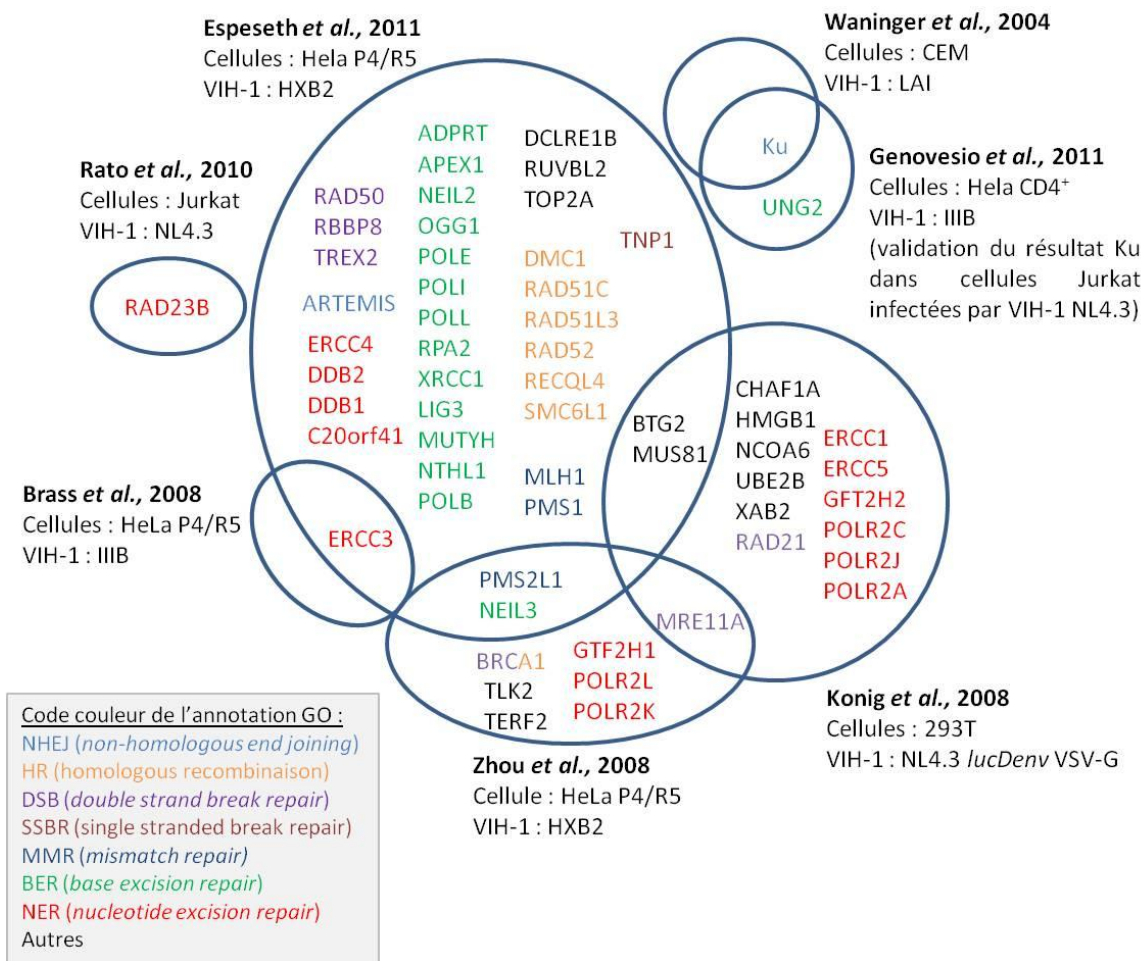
**Espeseth *et al.*, 2011**
Cellules : Hela P4/R5
VIH-1 : HXB2

**Waninger *et al.*, 2004**
Cellules : CEM
VIH-1 : LAI

**Rato *et al.*, 2010**
Cellules : Jurkat
VIH-1 : NL4.3

**Genovesio *et al.*, 2011**
Cellules : Hela CD4$^+$
VIH-1 : IIIB
(validation du résultat Ku dans cellules Jurkat infectées par VIH-1 NL4.3)

Ku
UNG2

RAD23B

RAD50
RBBP8
TREX2
ARTEMIS
ERCC4
DDB2
DDB1
C20orf41

ADPRT
APEX1
NEIL2
OGG1
POLE
POLI
POLL
RPA2
XRCC1
LIG3
MUTYH
NTHL1
POLB

DCLRE1B
RUVBL2
TOP2A

TNP1

DMC1
RAD51C
RAD51L3
RAD52
RECQL4
SMC6L1

MLH1
PMS1

BTG2
MUS81

CHAF1A
HMGB1
NCOA6
UBE2B
XAB2
RAD21

ERCC1
ERCC5
GFT2H2
POLR2C
POLR2J
POLR2A

**Brass *et al.*, 2008**
Cellules : HeLa P4/R5
VIH-1 : IIIB

ERCC3

PMS2L1
NEIL3

MRE11A

BRCA1
TLK2
TERF2

GTF2H1
POLR2L
POLR2K

**Konig *et al.*, 2008**
Cellules : 293T
VIH-1 : NL4.3 *lucDenv* VSV-G

**Zhou *et al.*, 2008**
Cellule : HeLa P4/R5
VIH-1 : HXB2

Code couleur de l'annotation GO :
NHEJ (*non-homologous end joining*)
HR (homologous recombinaison)
DSB (*double strand break repair*)
SSBR (single stranded break repair)
MMR (*mismatch repair*)
BER (*base excision repair*)
NER (*nucleotide excision repair*)
Autres